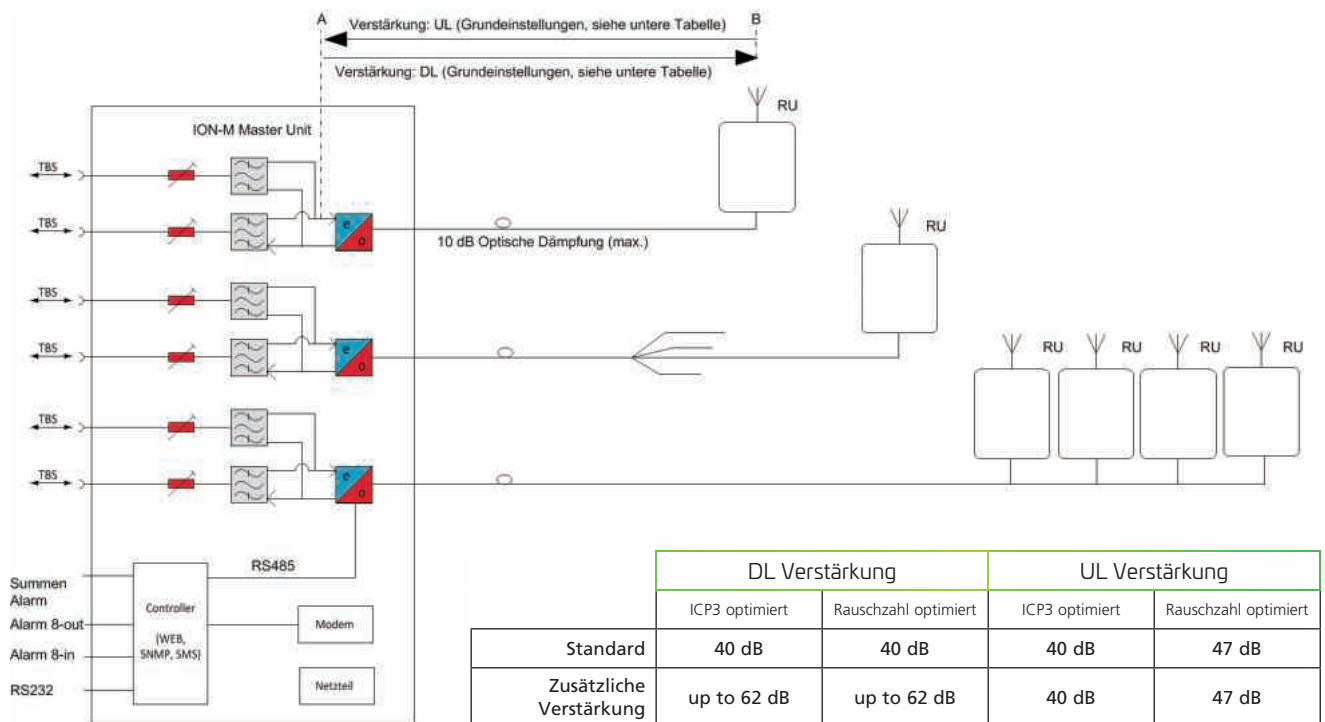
A

B

Verstärkung: UL (Grundeinstellungen, siehe untere Tabelle)

Verstärkung: DL (Grundeinstellungen, siehe untere Tabelle)

ION-M Master Unit

RU

RU

RU RU RU RU

TBS
TBS
TBS
TBS
TBS
TBS

e
o
e
o
e
o

10 dB Optische Dämpfung (max.)

RS485

Summen Alarm

Alarm 8-out

Alarm 8-in

RS232

Controller (WEB, SNMP, SMS)

Modem

Netzteil

| | DL Verstärkung | | UL Verstärkung | |
|---|---|---|---|---|
| | ICP3 optimiert | Rauschzahl optimiert | ICP3 optimiert | Rauschzahl optimiert |
| Standard | 40 dB | 40 dB | 40 dB | 47 dB |
| Zusätzliche Verstärkung | up to 62 dB | up to 62 dB | 40 dB | 47 dB |